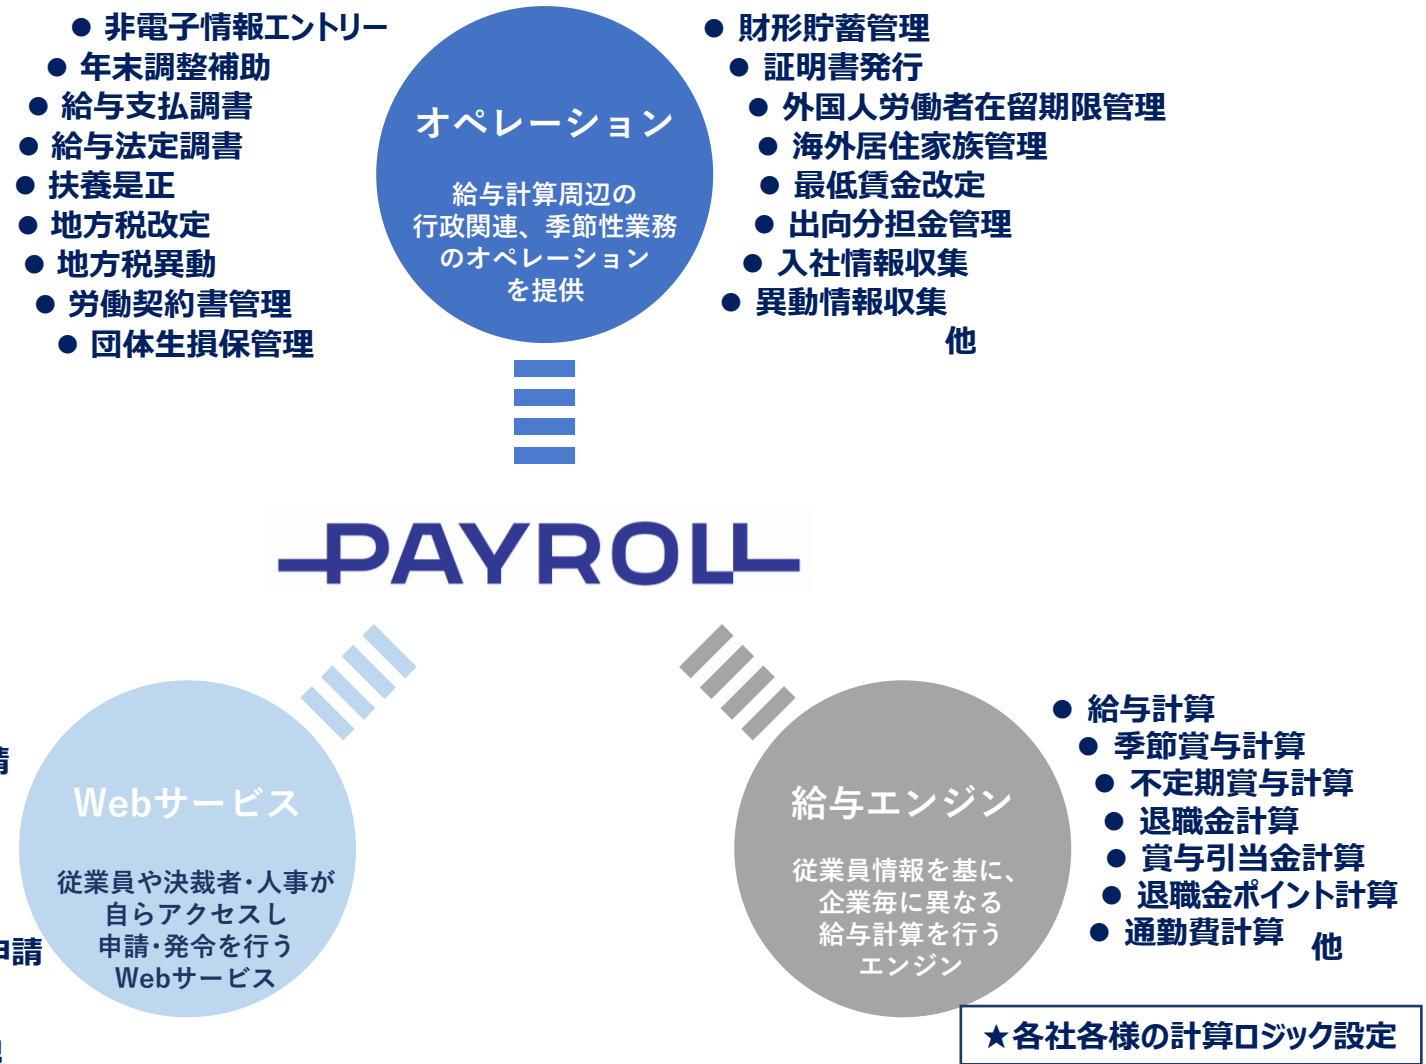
● 非電子情報エントリー
● 年末調整補助
● 給与支払調書
● 給与法定調書
● 扶養是正
● 地方税改定
● 地方税異動
● 労働契約書管理
● 団体生損保管理

オペレーション

給与計算周辺の行政関連、季節性業務のオペレーションを提供

● 財形貯蓄管理
● 証明書発行
● 外国人労働者在留期限管理
● 海外居住家族管理
● 最低賃金改定
● 出向分担金管理
● 入社情報収集
● 異動情報収集
他

PAYROLL

情

Webサービス

従業員や決裁者・人事が自らアクセスし申請・発令を行うWebサービス

申請

給与エンジン

従業員情報を基に、企業毎に異なる給与計算を行うエンジン

● 給与計算
● 季節賞与計算
● 不定期賞与計算
● 退職金計算
● 賞与引当金計算
● 退職金ポイント計算
● 通勤費計算
他

★各社各様の計算ロジック設定